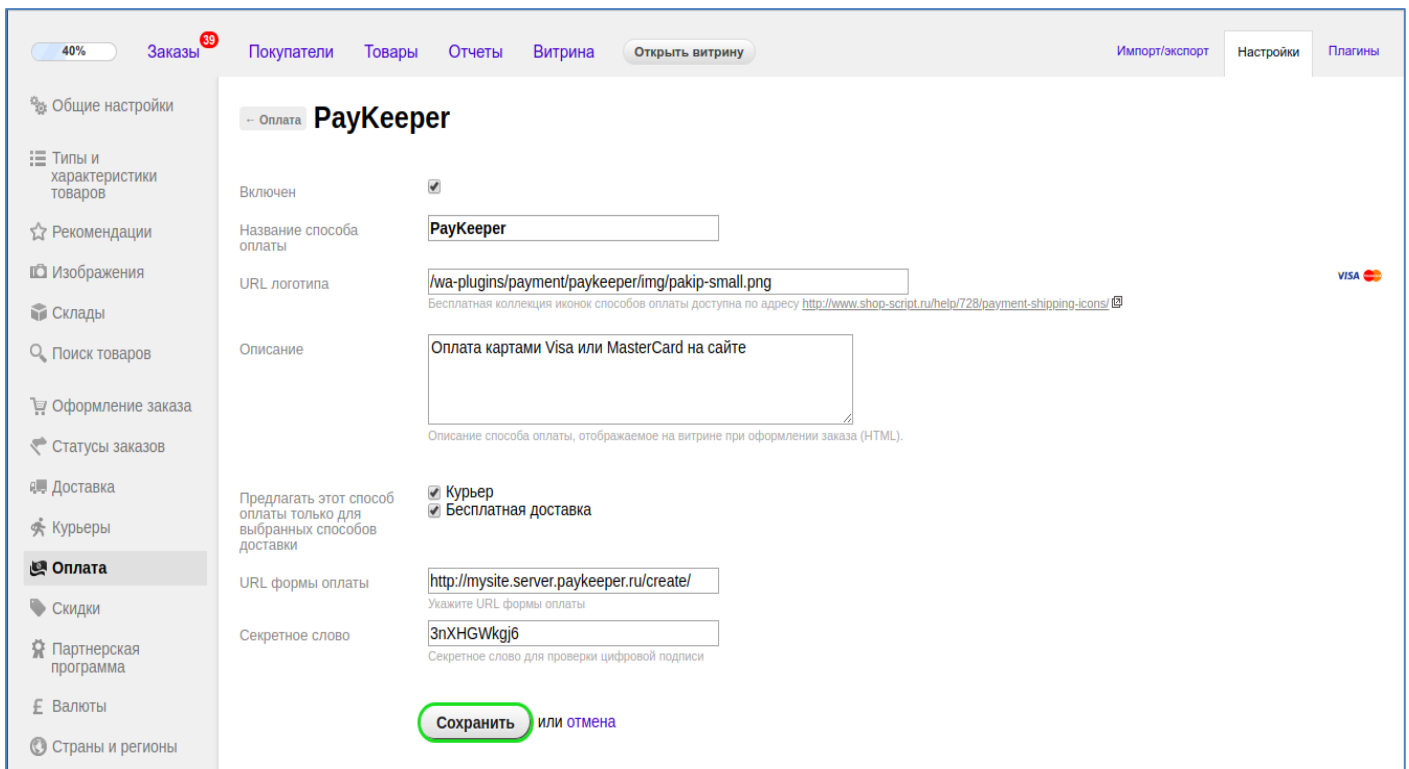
40% Заказы 39 Покупатели Товары Отчеты Витрина Открыть витрину Импорт/экспорт Настройки Плагины

Общие настройки

Типы и характеристики товаров

Рекомендации

Изображения

Склады

Поиск товаров

Оформление заказа

Статусы заказов

Доставка

Курьеры

Оплата

Скидки

Партнерская программа

Валюты

Страны и регионы

← Оплата PayKeeper

Включен

Название способа оплаты
PayKeeper

URL логотипа
/wa-plugins/payment/paykeeper/img/pakip-small.png
Бесплатная коллекция иконок способов оплаты доступна по адресу http://www.shop-script.ru/help/728/payment-shipping-icons/

VISA

Описание
Оплата картами Visa или MasterCard на сайте
Описание способа оплаты, отображаемое на витрине при оформлении заказа (HTML).

Предлагать этот способ оплаты только для выбранных способов доставки
Курьер
Бесплатная доставка

URL формы оплаты
http://mysite.server.paykeeper.ru/create/
Укажите URL формы оплаты

Секретное слово
3nXHGWkgj6
Секретное слово для проверки цифровой подписи

Сохранить или отмена